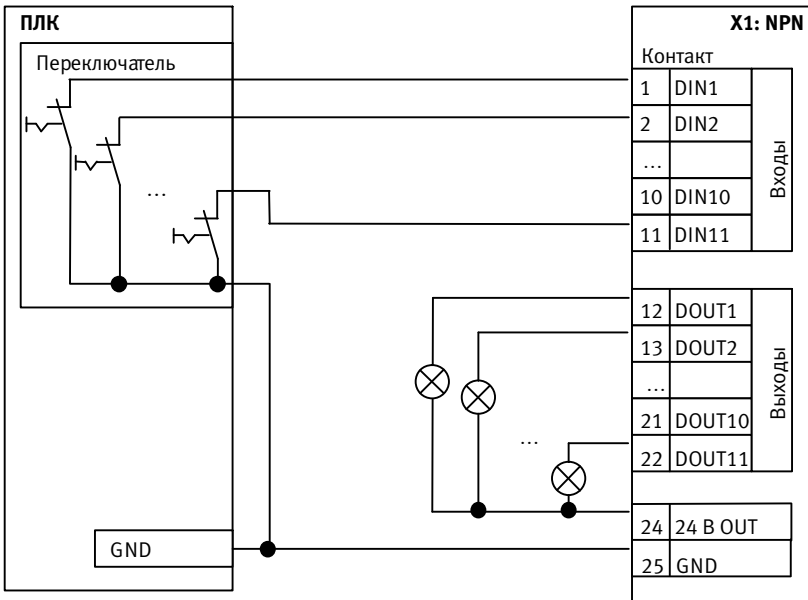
ПЛК

Переключатель

...

GND

X1: NPN

Контакт

| | | |
|---|---|---|
| 1 | DIN1 | Входы |
| 2 | DIN2 | |
| ... | | |
| 10 | DIN10 | |
| 11 | DIN11 | |

...

| | | |
|---|---|---|
| 12 | DOUT1 | Выходы |
| 13 | DOUT2 | |
| ... | | |
| 21 | DOUT10 | |
| 22 | DOUT11 | |

| | |
|---|---|
| 24 | 24 В OUT |
| 25 | GND |